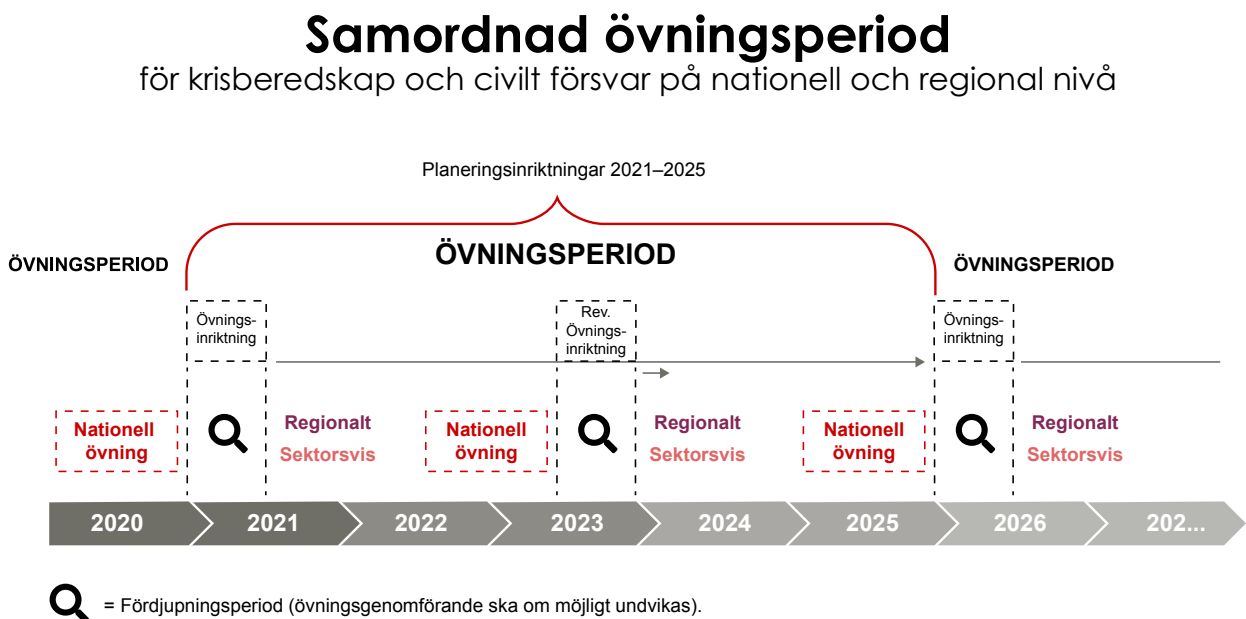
Samordnad övningsperiod
för krisberedskap och civilt försvar på nationell och regional nivå

Planeringsinriktningar 2021–2025

ÖVNINGSPERIOD

ÖVNINGSPERIOD

ÖVNINGSPERIOD

Övnings-inriktning

Rev. Övnings-inriktning

Övnings-inriktning

Nationell övning

Regionalt
Sektorsvis

Nationell övning

Regionalt
Sektorsvis

Nationell övning

Regionalt
Sektorsvis

2020
2021
2022
2023
2024
2025
2026
202...

= Fördjupningsperiod (övningsgenomförande ska om möjligt undvikas).